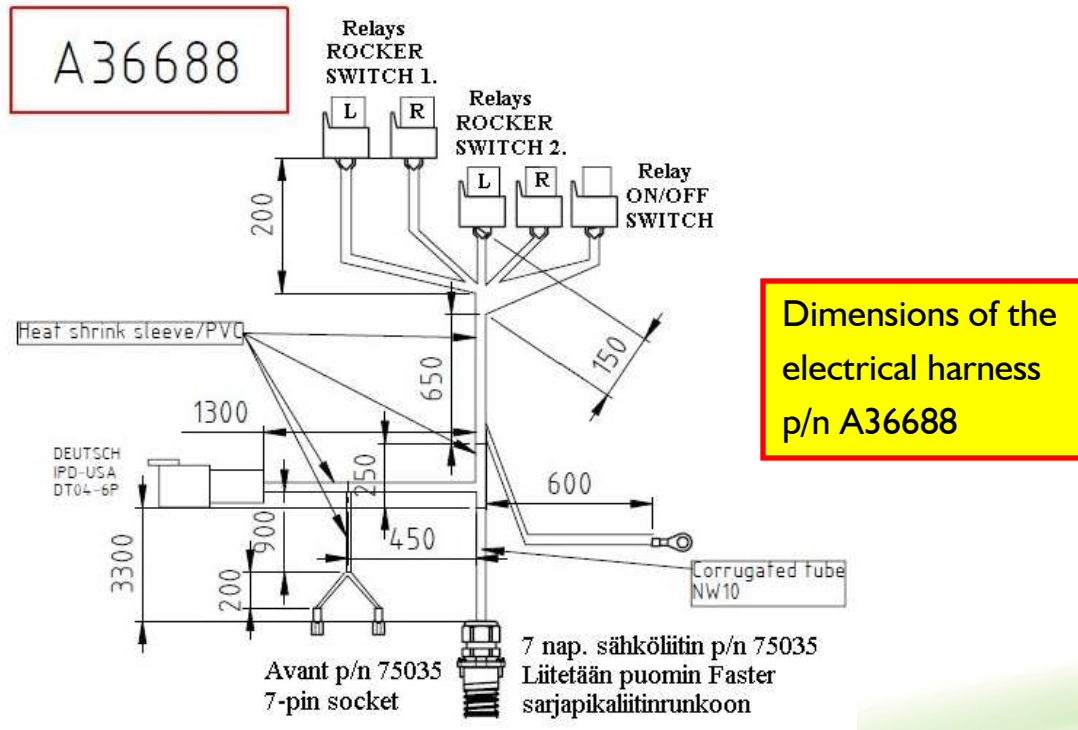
A36688

Relays
ROCKER
SWITCH 1.

L R

Relays
ROCKER
SWITCH 2.

L R

Relay
ON/OFF
SWITCH

200

150

Heat shrink sleeve/PVC

650

Dimensions of the electrical harness p/n A36688

1300

250

DEUTSCH
IPD-USA
DT04-6P

600

900

450

3300

200

Corrugated tube
NW10

Avant p/n 75035
7-pin socket

7 nap. sähköliitin p/n 75035
Liitetään puomin Faster
sarjapikaliitinrunkoon